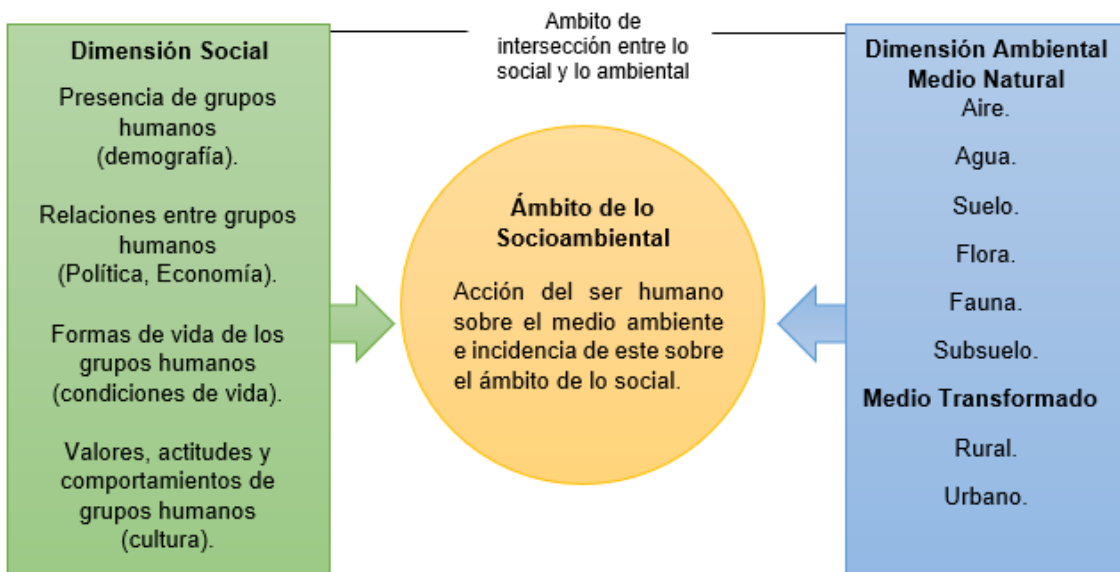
Dimensión Social

Presencia de grupos humanos (demografía).

Relaciones entre grupos humanos (Política, Economía).

Formas de vida de los grupos humanos (condiciones de vida).

Valores, actitudes y comportamientos de grupos humanos (cultura).

Ambito de intersección entre lo social y lo ambiental

Ámbito de lo Socioambiental

Acción del ser humano sobre el medio ambiente e incidencia de este sobre el ámbito de lo social.

Dimensión Ambiental
Medio Natural

Aire.

Agua.

Suelo.

Flora.

Fauna.

Subsuelo.

Medio Transformado

Rural.

Urbano.